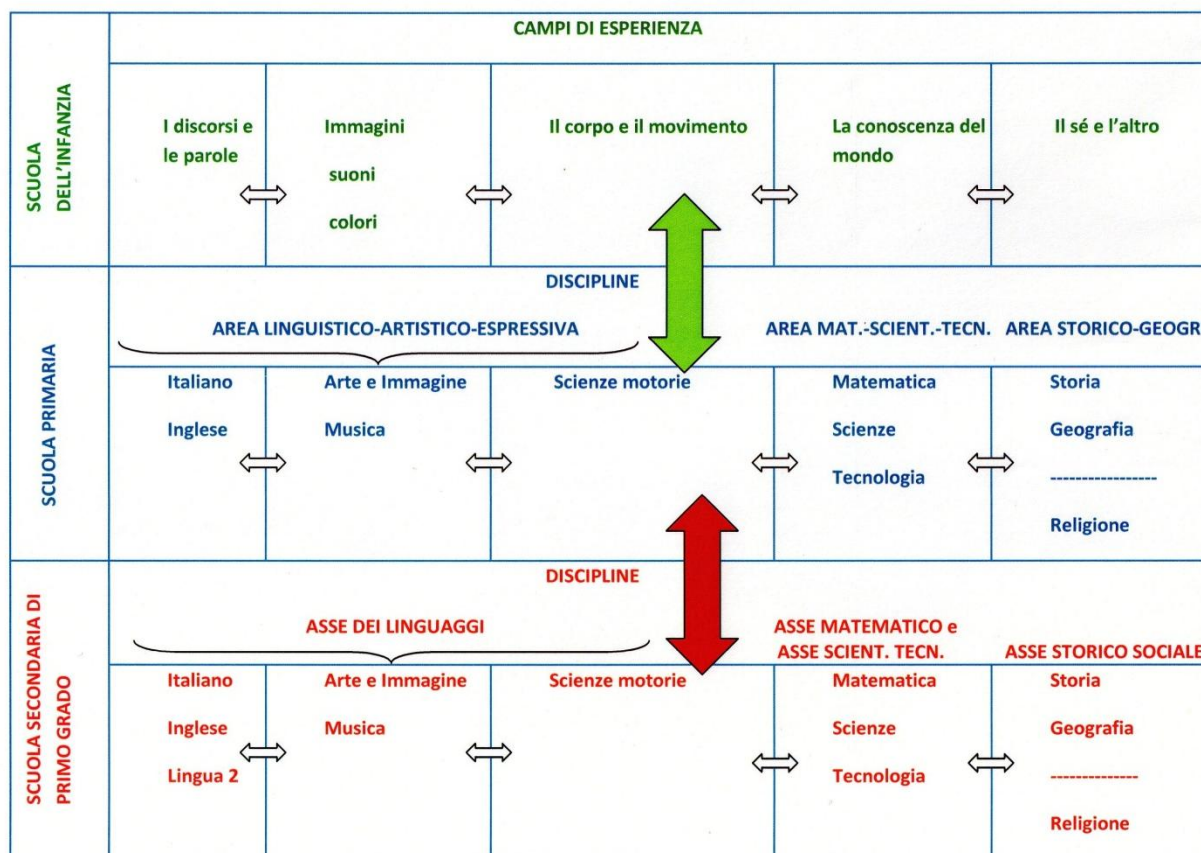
SCUOLA DELL'INFANZIA

CAMPI DI ESPERIENZA

I discorsi e le parole

Immagini suoni colori

Il corpo e il movimento

La conoscenza del mondo

Il sé e l'altro

SCUOLA PRIMARIA

DISCIPLINE

AREA LINGUISTICO-ARTISTICO-ESPRESSIVA

AREA MAT.-SCIENT.-TECN.

AREA STORICO-GEOGR

Italiano
Inglese

Arte e Immagine
Musica

Scienze motorie

Matematica
Scienze
Tecnologia

Storia
Geografia
-----------------
Religione

SCUOLA SECONDARIA DI PRIMO GRADO

DISCIPLINE

ASSE DEI LINGUAGGI

ASSE MATEMATICO e ASSE SCIENT. TECN.

ASSE STORICO SOCIALE

Italiano
Inglese
Lingua 2

Arte e Immagine
Musica

Scienze motorie

Matematica
Scienze
Tecnologia

Storia
Geografia
--------------
Religione